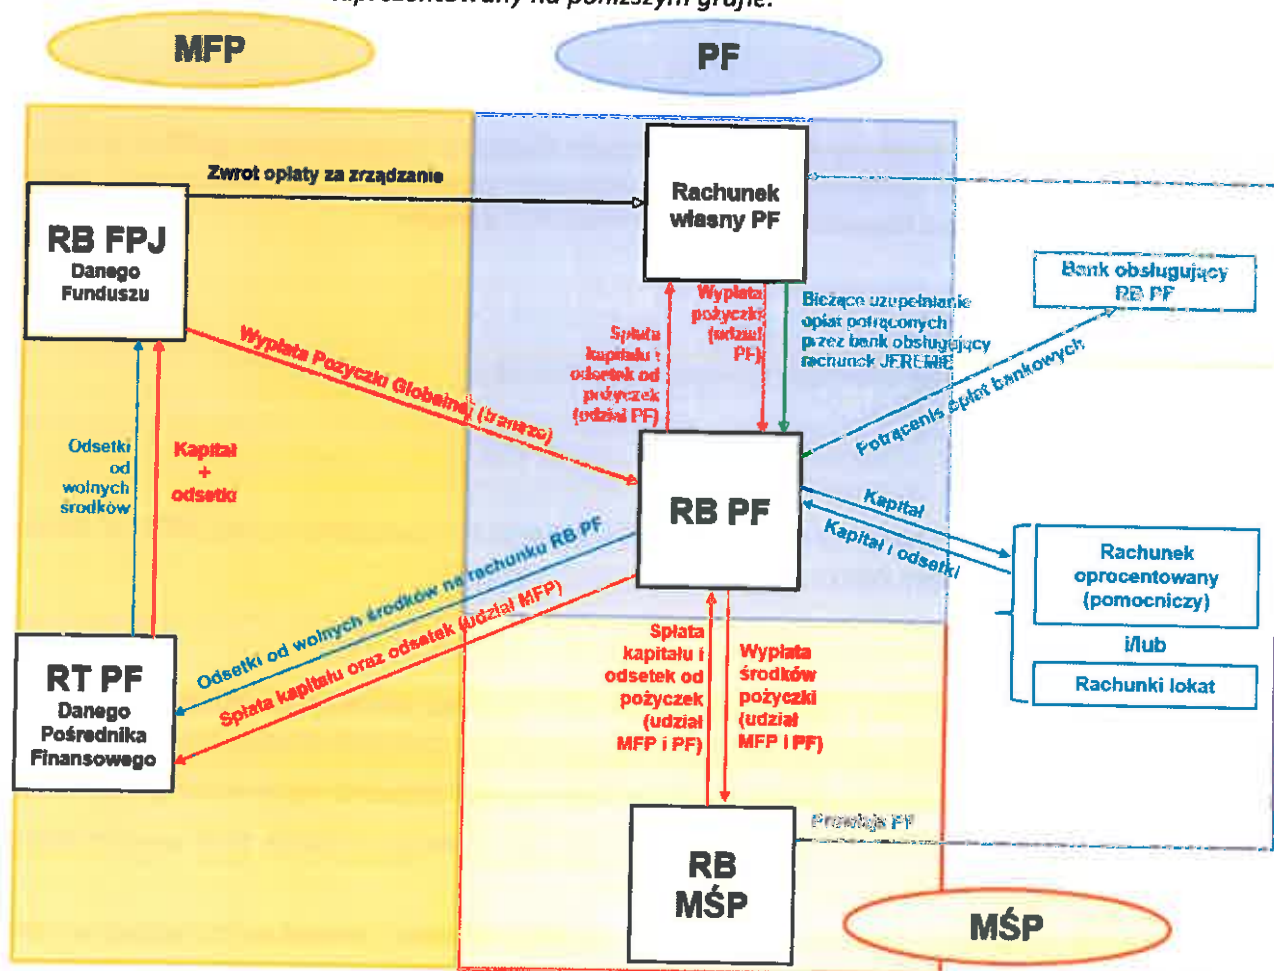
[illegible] na poniższym grafie.

MFP

PF

Zwrot opłaty za zrządzanie

RB FPJ
Danego Funduszu

Rachunek własny PF

Wypłata pożyczki (udział PF)

Spłata kapitału i odsetek od pożyczek (udział PF)

Bieżące uzupełnianie opłat potrąconych przez bank obsługujący rachunek JEREMIE

Bank obsługujący RB PF

Wypłata Pożyczki Globalnej (transza)

Potrącenia opłat bankowych

Odsetki od wolnych środków

Kapitał + odsetki

RB PF

Kapitał

Kapitał i odsetki

Rachunek oprocentowany (pomocniczy)

i/lub

Rachunki lokat

Odsetki od wolnych środków na rachunku RB PF

Spłata kapitału oraz odsetek (udział MFP)

RT PF
Danego Pośrednika Finansowego

Spłata kapitału i odsetek od pożyczek (udział MFP i PF)

Wypłata środków pożyczki (udział MFP i PF)

Prowizja PF

RB MŚP

MŚP